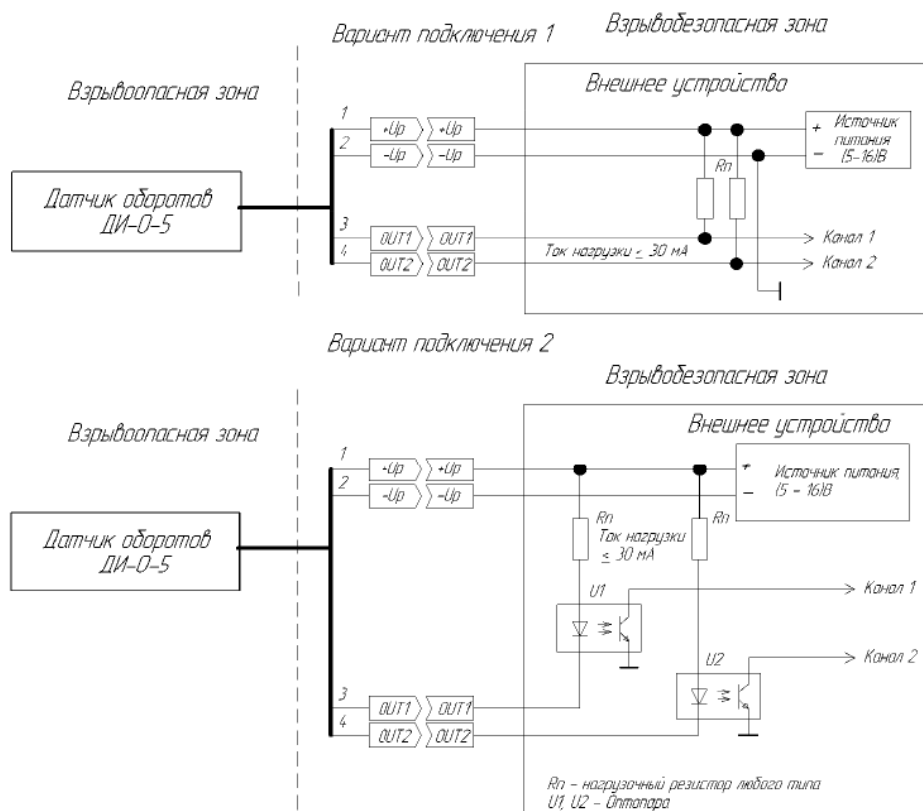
Вариант подключения 1

Взрывобезопасная зона

Взрывоопасная зона

Внешнее устройство

1
2
+Up
+Up
-Up
-Up

+ Источник питания
- (5-16)В

Rn

Датчик оборотов ДИ-О-5

3
4
OUT1
OUT1
OUT2
OUT2

Ток нагрузки $\leq$ 30 мА

Канал 1
Канал 2

Вариант подключения 2

Взрывобезопасная зона

Взрывоопасная зона

Внешнее устройство

1
2
+Up
+Up
-Up
-Up

+ Источник питания,
- (5 - 16)В

Rn
Ток нагрузки $\leq$ 30 мА
Rn

Датчик оборотов ДИ-О-5

U1
Канал 1

U2
Канал 2

3
4
OUT1
OUT1
OUT2
OUT2

Rn - нагрузочный резистор любого типа
U1, U2 - Оптопара